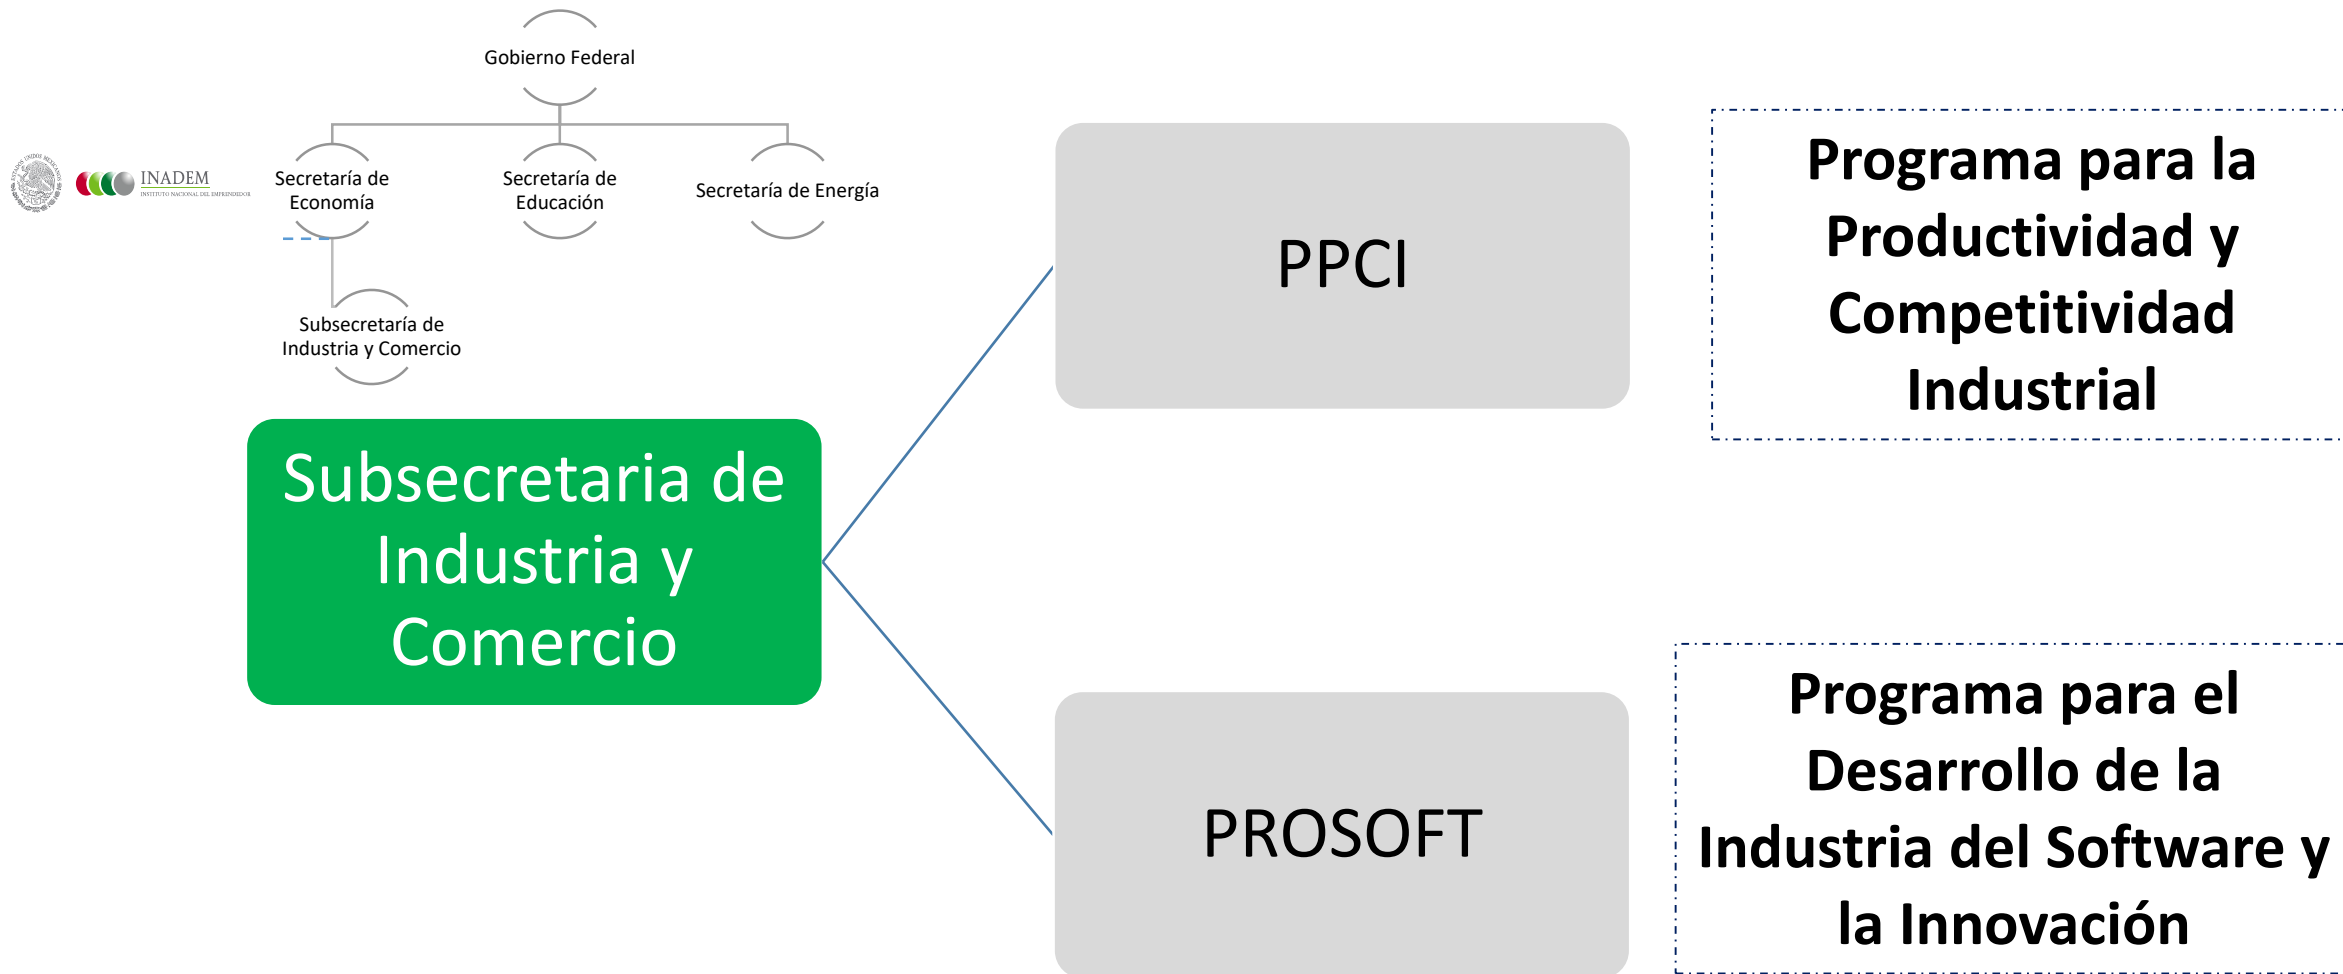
Gobierno Federal

INADEM
INSTITUTO NACIONAL DEL EMPRENDEDOR

Secretaría de Economía

Secretaría de Educación

Secretaría de Energía

Subsecretaría de Industria y Comercio

Subsecretaria de Industria y Comercio

PPCI

Programa para la Productividad y Competitividad Industrial

PROSOFT

Programa para el Desarrollo de la Industria del Software y la Innovación